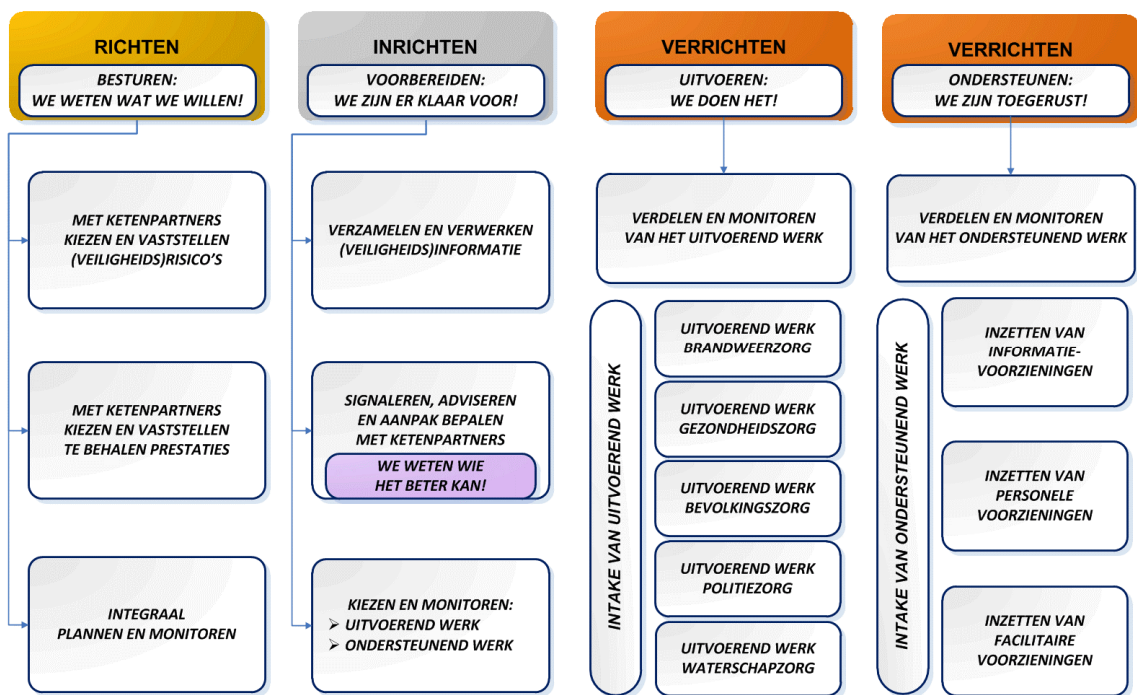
RICHTEN

BESTUREN:
WE WETEN WAT WE WILLEN!

MET KETENPARTNERS KIEZEN EN VASTSTELLEN (VEILIGHEIDS)RISICO'S

MET KETENPARTNERS KIEZEN EN VASTSTELLEN TE BEHALEN PRESTATIES

INTEGRAAL PLANNEN EN MONITOREN

INRICHTEN

VOORBEREIDEN:
WE ZIJN ER KLAAR VOOR!

VERZAMELEN EN VERWERKEN (VEILIGHEIDS)INFORMATIE

SIGNALEREN, ADVISEREN EN AANPAK BEPALEN MET KETENPARTNERS

WE WETEN WIE HET BETER KAN!

KIEZEN EN MONITOREN:
➢ UITVOEREND WERK
➢ ONDERSTEUNEND WERK

VERRICHTEN

UITVOEREN:
WE DOEN HET!

VERDELEN EN MONITOREN VAN HET UITVOEREND WERK

INTAKE VAN UITVOEREND WERK

UITVOEREND WERK BRANDWEERZORG

UITVOEREND WERK GEZONDHEIDSZORG

UITVOEREND WERK BEVOLKINGSZORG

UITVOEREND WERK POLITIEZORG

UITVOEREND WERK WATERSCHAPZORG

VERRICHTEN

ONDERSTEUNEN:
WE ZIJN TOEGERUST!

VERDELEN EN MONITOREN VAN HET ONDERSTEUNEND WERK

INTAKE VAN ONDERSTEUNEND WERK

INZETTEN VAN INFORMATIEVOORZIENINGEN

INZETTEN VAN PERSONELE VOORZIENINGEN

INZETTEN VAN FACILITAIRE VOORZIENINGEN